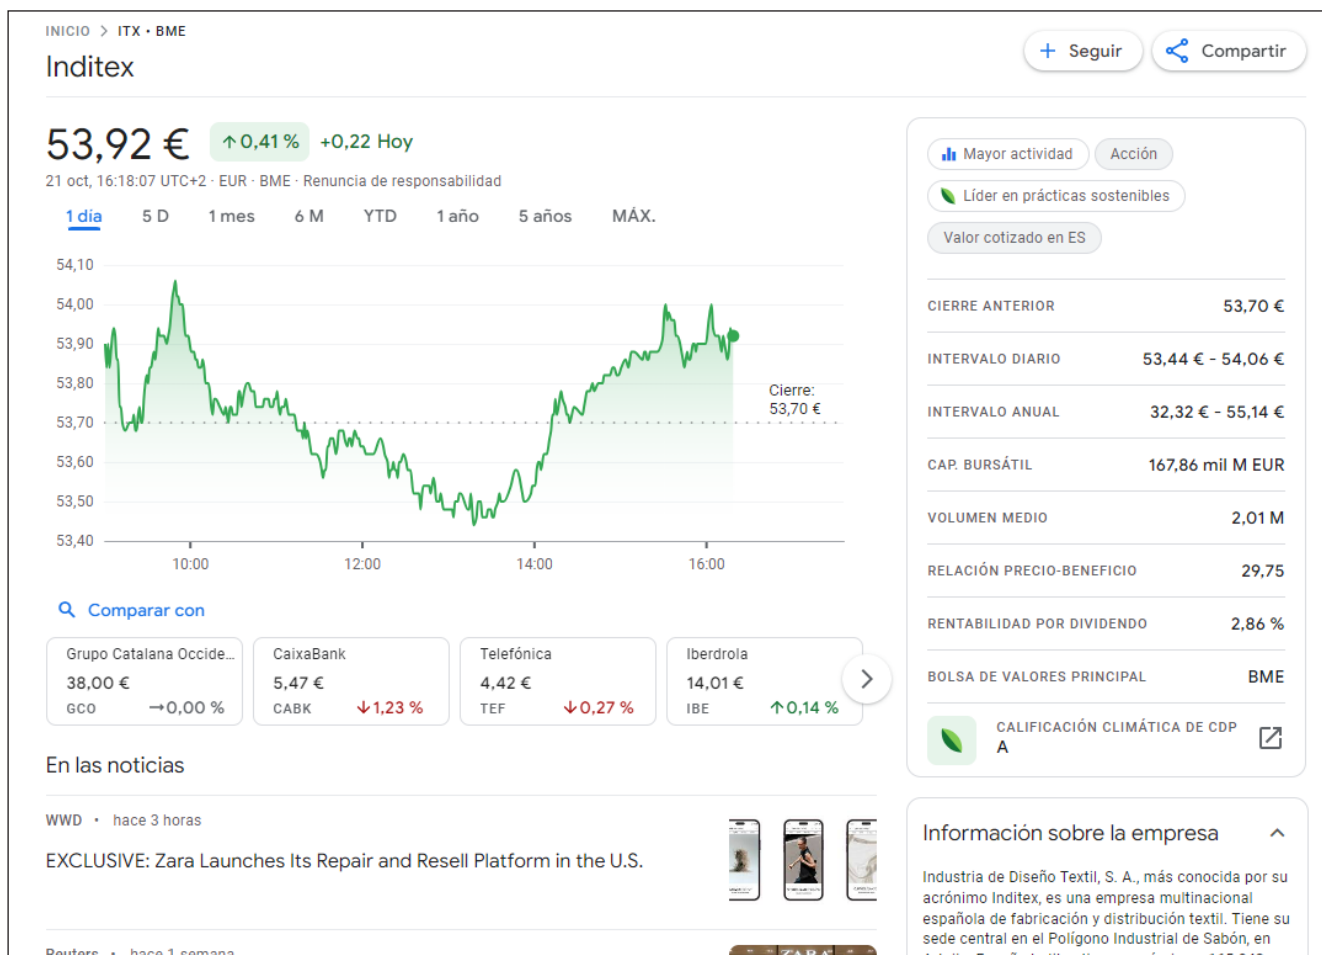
INICIO > ITX • BME

Inditex

+ Seguir

Compartir

53,92 €

↑0,41 %

+0,22 Hoy

21 oct, 16:18:07 UTC+2 · EUR · BME · Renuncia de responsabilidad

1 día
5 D
1 mes
6 M
YTD
1 año
5 años
MÁX.

54,10
54,00
53,90
53,80
53,70
53,60
53,50
53,40

Cierre: 53,70 €

10:00
12:00
14:00
16:00

Comparar con

| Grupo Catalana Occide... | CaixaBank | Telefónica | Iberdrola |
|---|---|---|---|
| 38,00 € | 5,47 € | 4,42 € | 14,01 € |
| GCO →0,00 % | CABK ↓1,23 % | TEF ↓0,27 % | IBE ↑0,14 % |

En las noticias

WWD • hace 3 horas

EXCLUSIVE: Zara Launches Its Repair and Resell Platform in the U.S.

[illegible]

Mayor actividad
Acción
Líder en prácticas sostenibles
Valor cotizado en ES

| CIERRE ANTERIOR | 53,70 € |
|---|---|
| INTERVALO DIARIO | 53,44 € - 54,06 € |
| INTERVALO ANUAL | 32,32 € - 55,14 € |
| CAP. BURSÁTIL | 167,86 mil M EUR |
| VOLUMEN MEDIO | 2,01 M |
| RELACIÓN PRECIO-BENEFICIO | 29,75 |
| RENTABILIDAD POR DIVIDENDO | 2,86 % |
| BOLSA DE VALORES PRINCIPAL | BME |

CALIFICACIÓN CLIMÁTICA DE CDP
A

Información sobre la empresa

Industria de Diseño Textil, S. A., más conocida por su acrónimo Inditex, es una empresa multinacional española de fabricación y distribución textil. Tiene su sede central en el Polígono Industrial de Sabón, en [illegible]